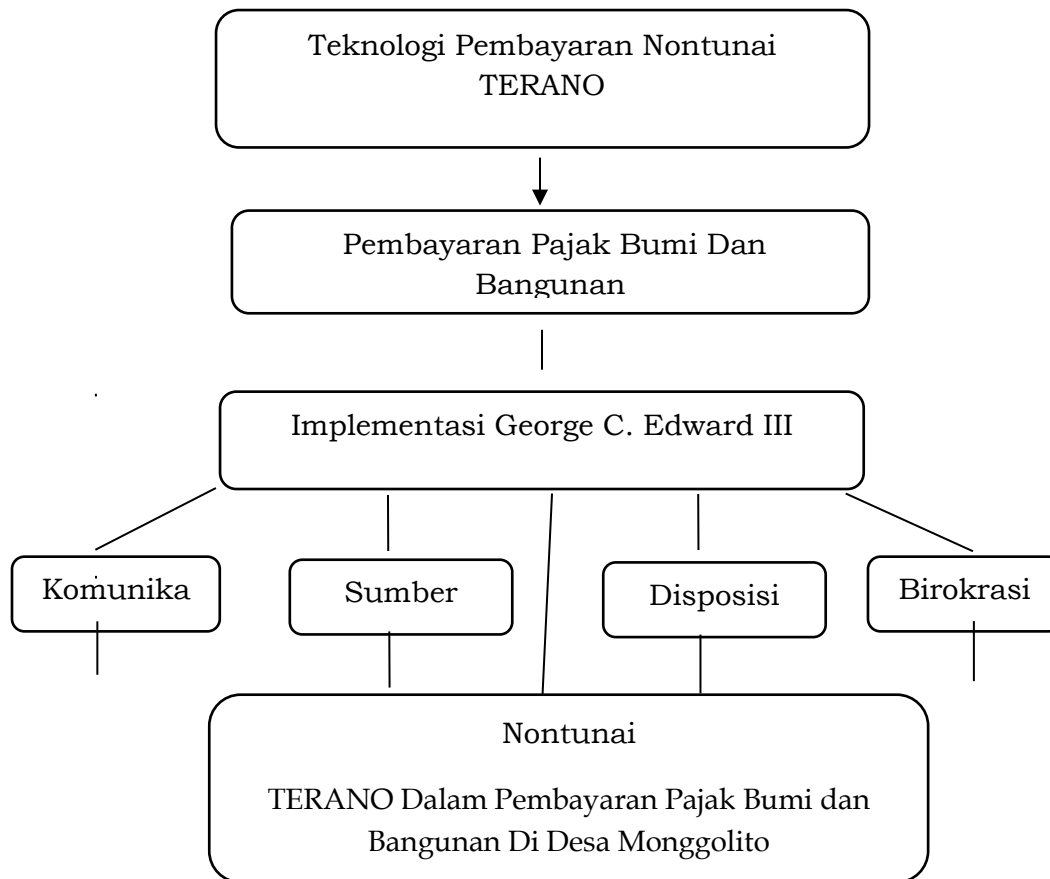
Teknologi Pembayaran Nontunai TERANO

Pembayaran Pajak Bumi Dan Bangunan

Implementasi George C. Edward III

Komunika

Sumber

Disposisi

Birokrasi

Nontunai

TERANO Dalam Pembayaran Pajak Bumi dan Bangunan Di Desa Monggolito